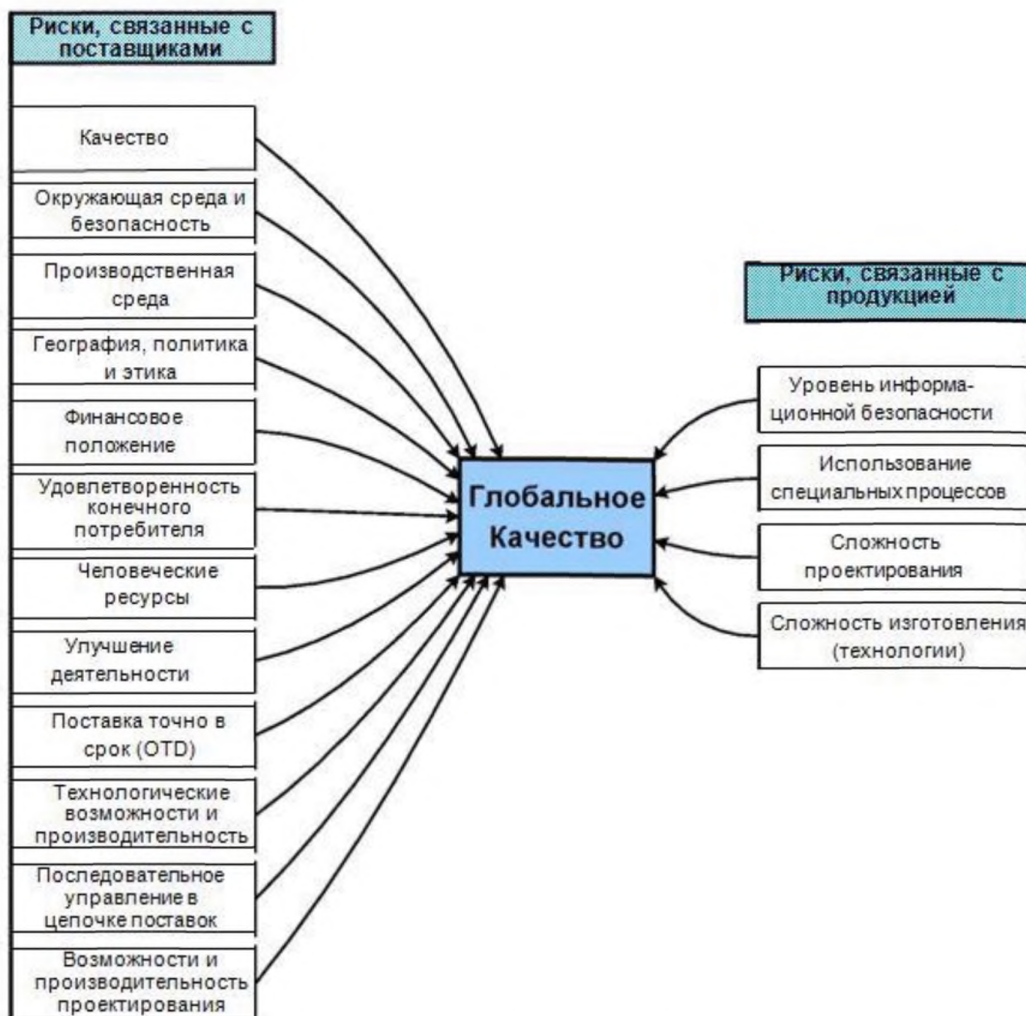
Риски, связанные с поставщиками

Качество

Окружающая среда и безопасность

Производственная среда

География, политика и этика

Финансовое положение

Удовлетворенность конечного потребителя

Человеческие ресурсы

Улучшение деятельности

Поставка точно в срок (OTD)

Технологические возможности и производительность

Последовательное управление в цепочке поставок

Возможности и производительность проектирования

Глобальное Качество

Риски, связанные с продукцией

Уровень информационной безопасности

Использование специальных процессов

Сложность проектирования

Сложность изготовления (технологии)